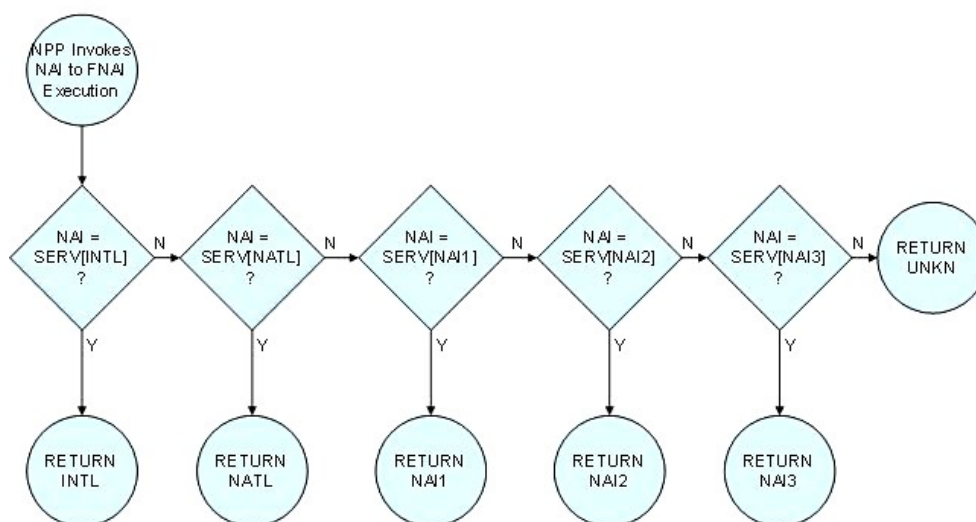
NPP Invokes NAI to FNAI Execution

NAI = SERV[INTL] ?

N

Y

RETURN INTL

NAI = SERV[NATL] ?

N

Y

RETURN NATL

NAI = SERV[NAI1] ?

N

Y

RETURN NAI1

NAI = SERV[NAI2] ?

N

Y

RETURN NAI2

NAI = SERV[NAI3] ?

N

Y

RETURN NAI3

RETURN UNKN